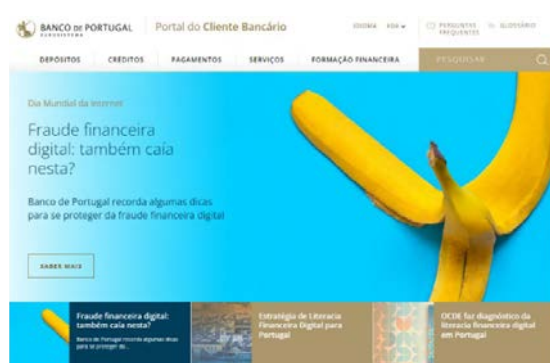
BANCO DE PORTUGAL EUROSISTEMA | Portal do Cliente Bancário

IDIOMA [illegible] | PERGUNTAS FREQUENTES | GLOSSÁRIO

DEPÓSITOS | CRÉDITOS | PAGAMENTOS | SERVIÇOS | FORMAÇÃO FINANCEIRA | PESQUISAR

Dia Mundial da Internet

Fraude financeira digital: também caía nesta?

Banco de Portugal recorda algumas dicas para se proteger da fraude financeira digital

SABER MAIS

Fraude financeira digital: também caía nesta?
Banco de Portugal recorda algumas dicas para se proteger da...

Estratégia de Literacia Financeira Digital para Portugal

OCDE faz diagnóstico da literacia financeira digital em Portugal